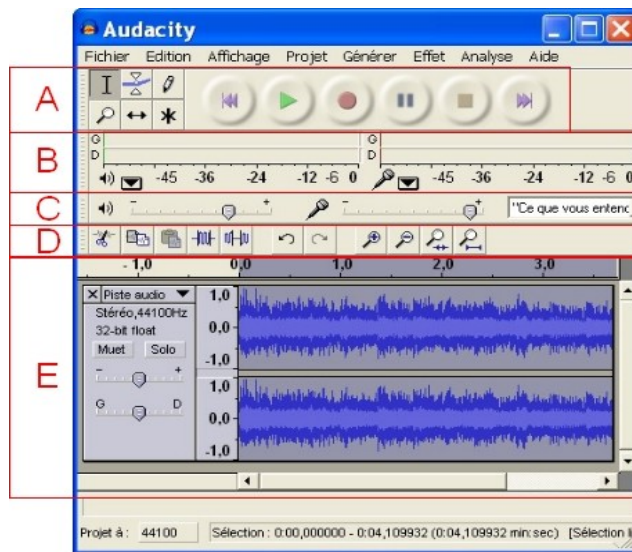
Audacity

Fichier Edition Affichage Projet Générer Effet Analyse Aide

A

B

G
D
-45 -36 -24 -12 -6 0
G
D
-45 -36 -24 -12 -6 0

C

"Ce que vous entenc

D

E

- 1,0 0,0 1,0 2,0 3,0

Piste audio
Stéréo,44100Hz
32-bit float
Muet Solo
G D

1,0
0,0
-1,0
1,0
0,0
-1,0

Projet à : 44100 Sélection : 0:00,000000 - 0:04,109932 (0:04,109932 min:sec) [Sélection l